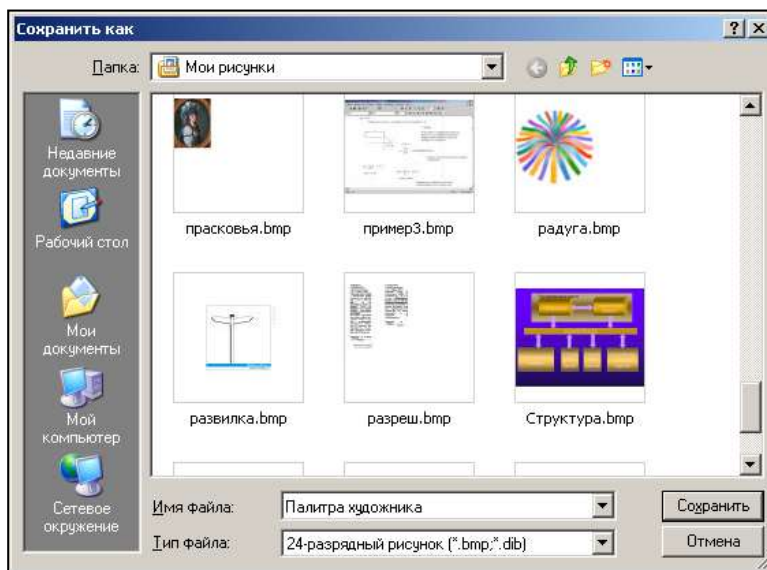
Сохранить как

Папка: Мои рисунки

Недавние документы

Рабочий стол

Мои документы

Мой компьютер

Сетевое окружение

прасковья.bmp

пример3.bmp

радуга.bmp

развилка.bmp

разреш.bmp

Структура.bmp

Имя файла: Палитра художника

Тип файла: 24-разрядный рисунок (*.bmp;*.dib)

Сохранить

Отмена